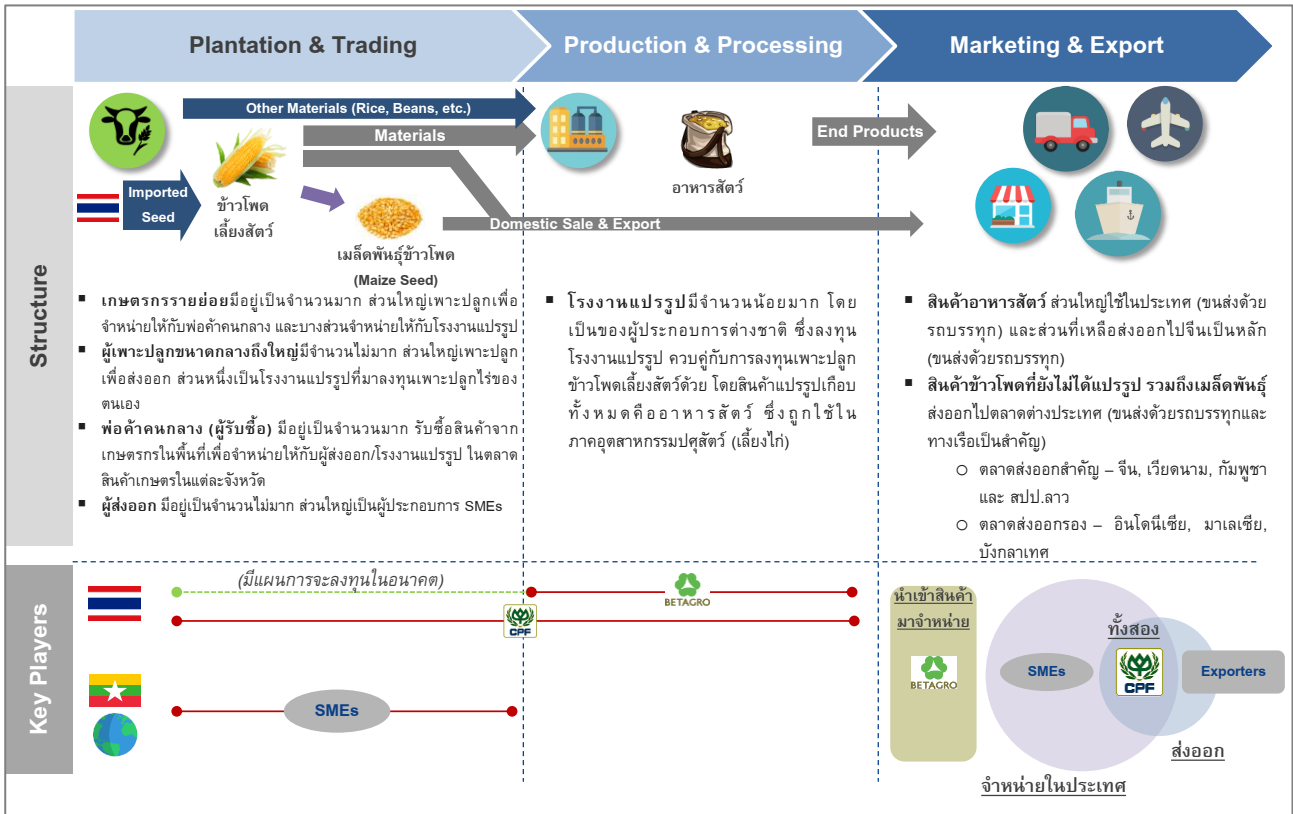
Plantation & Trading

Production & Processing

Marketing & Export

Structure

Other Materials (Rice, Beans, etc.)

Materials

End Products

Imported Seed

ข้าวโพดเลี้ยงสัตว์

อาหารสัตว์

Domestic Sale & Export

เมล็ดพันธุ์ข้าวโพด (Maize Seed)

▪ เกษตรกรรายย่อยมีอยู่เป็นจำนวนมาก ส่วนใหญ่เพาะปลูกเพื่อจำหน่ายให้กับพ่อค้าคนกลาง และบางส่วนจำหน่ายให้กับโรงงานแปรรูป

▪ ผู้เพาะปลูกขนาดกลางถึงใหญ่มีจำนวนไม่มาก ส่วนใหญ่เพาะปลูกเพื่อส่งออก ส่วนหนึ่งเป็นโรงงานแปรรูปที่มาลงทุนเพาะปลูกไร่ของตนเอง

▪ พ่อค้าคนกลาง (ผู้รับซื้อ) มีอยู่เป็นจำนวนมาก รับซื้อสินค้าจากเกษตรกรในพื้นที่เพื่อจำหน่ายให้กับผู้ส่งออก/โรงงานแปรรูป ในตลาดสินค้าเกษตรในแต่ละจังหวัด

▪ ผู้ส่งออก มีอยู่เป็นจำนวนไม่มาก ส่วนใหญ่เป็นผู้ประกอบการ SMEs

▪ โรงงานแปรรูปมีจำนวนน้อยมาก โดยเป็นของผู้ประกอบการต่างชาติ ซึ่งลงทุนโรงงานแปรรูป ควบคู่กับการลงทุนเพาะปลูกข้าวโพดเลี้ยงสัตว์ด้วย โดยสินค้าแปรรูปเกือบทั้งหมดคืออาหารสัตว์ ซึ่งถูกใช้ในภาคอุตสาหกรรมปศุสัตว์ (เลี้ยงไก่)

▪ สินค้าอาหารสัตว์ ส่วนใหญ่ใช้ในประเทศ (ขนส่งด้วยรถบรรทุก) และส่วนที่เหลือส่งออกไปจีนเป็นหลัก (ขนส่งด้วยรถบรรทุก)

▪ สินค้าข้าวโพดที่ยังไม่ได้แปรรูป รวมถึงเมล็ดพันธุ์ ส่งออกไปตลาดต่างประเทศ (ขนส่งด้วยรถบรรทุกและทางเรือเป็นสำคัญ)

○ ตลาดส่งออกสำคัญ – จีน, เวียดนาม, กัมพูชา และ สปป.ลาว

○ ตลาดส่งออกรอง – อินโดนีเซีย, มาเลเซีย, บังกลาเทศ

Key Players

(มีแผนการจะลงทุนในอนาคต)

BETAGRO

CPF

SMEs

นำเข้าสินค้ามาจำหน่าย

BETAGRO

ทั้งสอง

SMEs

CPF

Exporters

ส่งออก

จำหน่ายในประเทศ